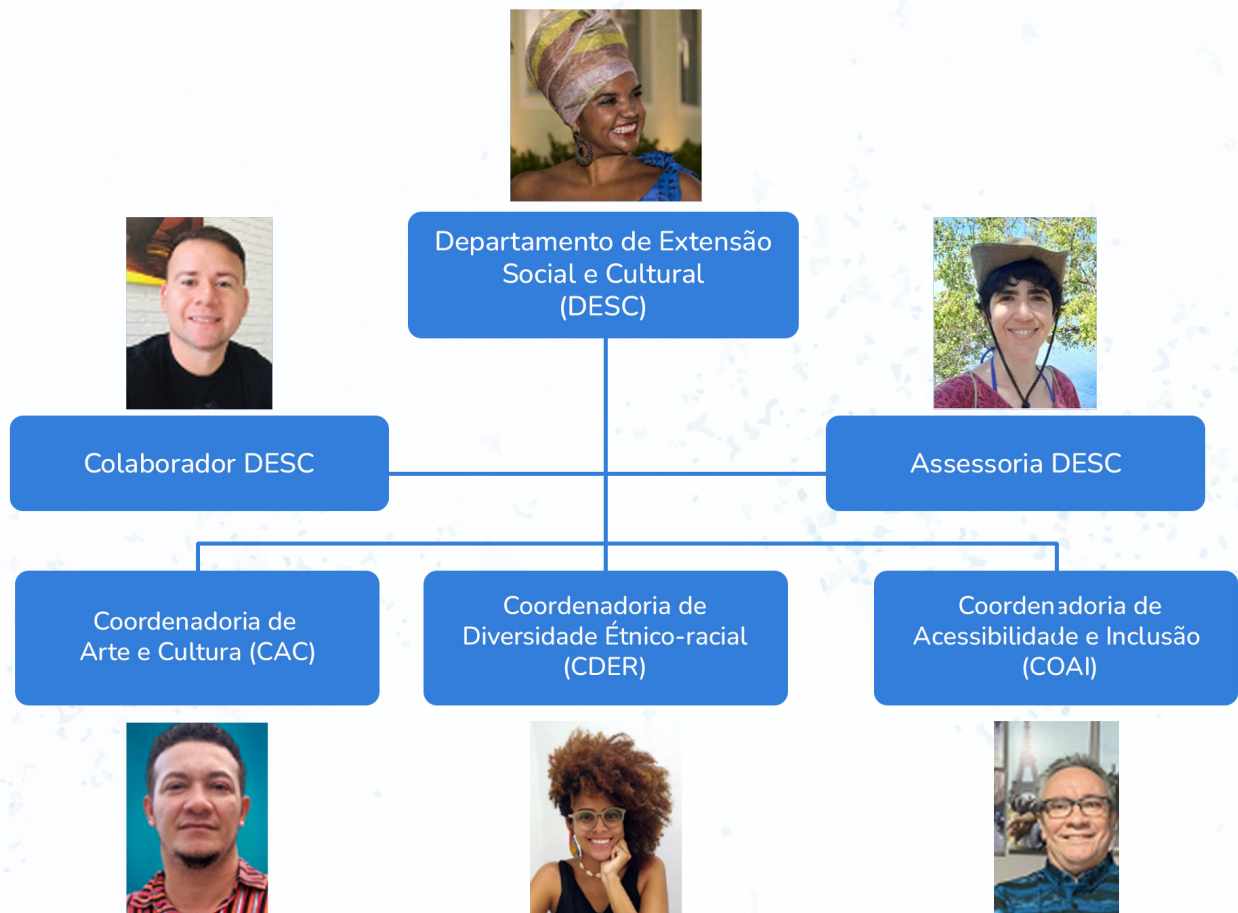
Departamento de Extensão Social e Cultural (DESC)

Colaborador DESC

Assessoria DESC

Coordenadoria de Arte e Cultura (CAC)

Coordenadoria de Diversidade Étnico-racial (CDER)

Coordenadoria de Acessibilidade e Inclusão (COAI)